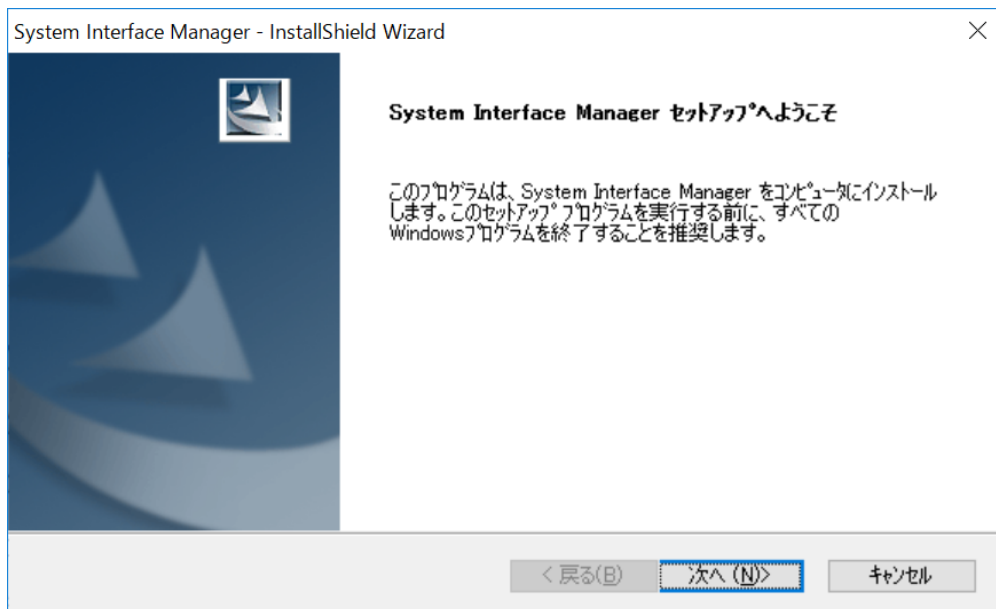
System Interface Manager - InstallShield Wizard

System Interface Manager ｾｯﾄｱｯﾌﾟへようこそ

このﾌﾟﾛｸﾞﾗﾑは、System Interface Manager をｺﾝﾋﾟｭｰﾀにｲﾝｽﾄｰﾙします。このｾｯﾄｱｯﾌﾟ ﾌﾟﾛｸﾞﾗﾑを実行する前に、すべての Windowsﾌﾟﾛｸﾞﾗﾑを終了することを推奨します。

< 戻る(B)

次へ (N)>

ｷｬﾝｾﾙ